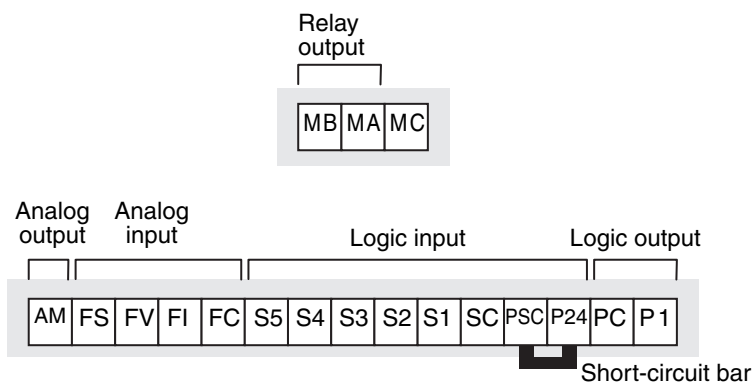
Relay output

| MB | MA | MC |
|---|---|---|

Analog output
Analog input
Logic input
Logic output

| AM | FS | FV | FI | FC | S5 | S4 | S3 | S2 | S1 | SC | PSC | P24 | PC | P1 |
|---|---|---|---|---|---|---|---|---|---|---|---|---|---|---|

Short-circuit bar